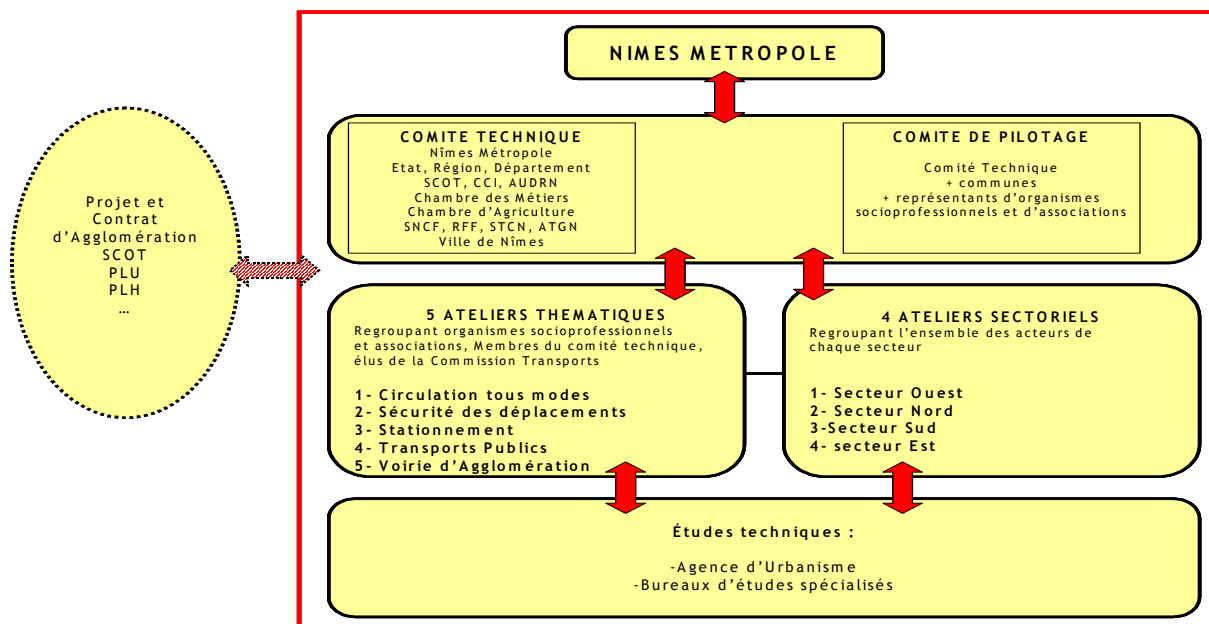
Projet et
Contrat
d'Agglomération
SCOT
PLU
PLH
…

NIMES METROPOLE

COMITE TECHNIQUE
Nîmes Métropole
Etat, Région, Département
SCOT, CCI, AUDRN
Chambre des Métiers
Chambre d'Agriculture
SNCF, RFF, STCN, ATGN
Ville de Nîmes

COMITE DE PILOTAGE

Comité Technique
+ communes
+ représentants d'organismes
socioprofessionnels et d'associations

5 ATELIERS THEMATIQUES
Regroupant organismes socioprofessionnels et associations, Membres du comité technique, élus de la Commission Transports

1- Circulation tous modes
2- Sécurité des déplacements
3- Stationnement
4- Transports Publics
5- Voirie d'Agglomération

4 ATELIERS SECTORIELS
Regroupant l'ensemble des acteurs de chaque secteur

1- Secteur Ouest
2- Secteur Nord
3-Secteur Sud
4- secteur Est

Études techniques :

-Agence d'Urbanisme
-Bureaux d'études spécialisés